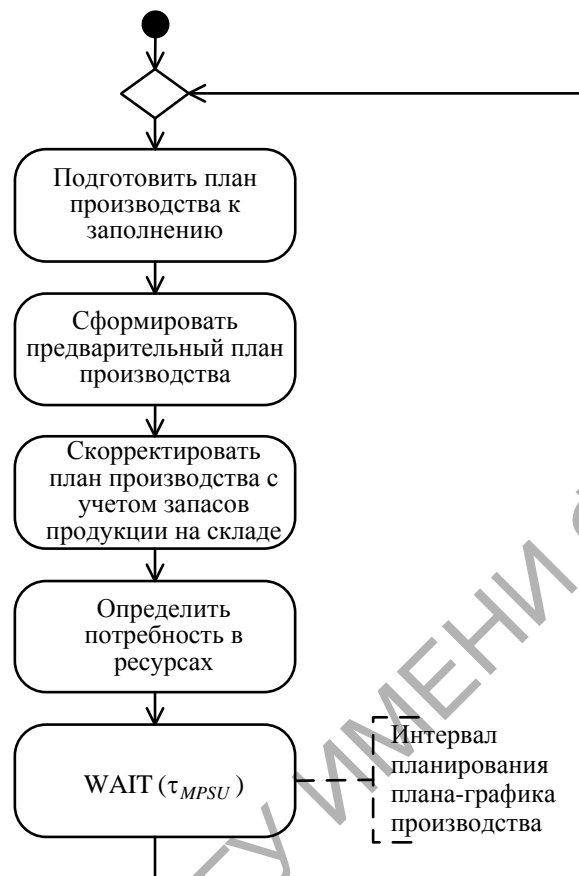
Подготовить план производства к заполнению

Сформировать предварительный план производства

Скорректировать план производства с учетом запасов продукции на складе

Определить потребность в ресурсах

WAIT ($\tau_{MPSU}$)

Интервал планирования плана-графика производства